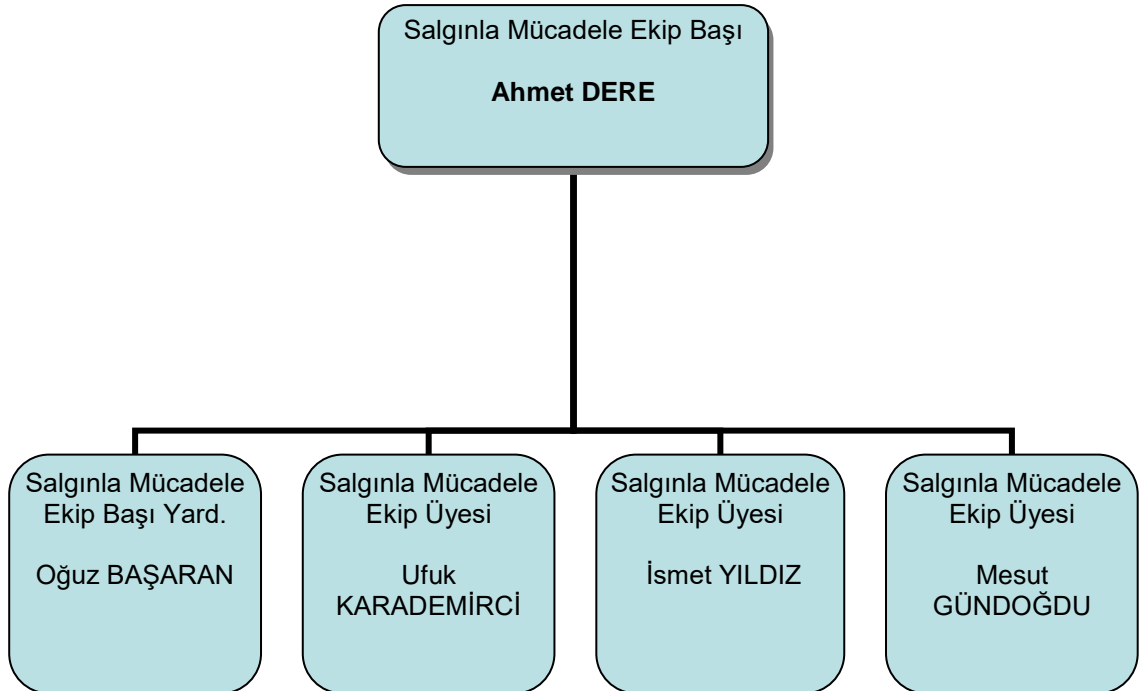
Salgınla Mücadele Ekip Başı

**Ahmet DERE**

Salgınla Mücadele Ekip Başı Yard.

Oğuz BAŞARAN

Salgınla Mücadele Ekip Üyesi

Ufuk KARADEMİRCİ

Salgınla Mücadele Ekip Üyesi

İsmet YILDIZ

Salgınla Mücadele Ekip Üyesi

Mesut GÜNDOĞDU